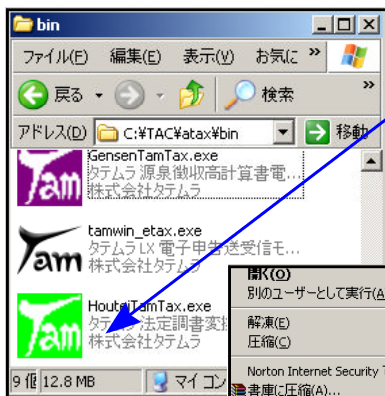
bin

ファイル(F) 編集(E) 表示(V) お気に »

戻る 検索

アドレス(D) C:¥TAC¥atax¥bin 移動

Tam GensenTamTax.exe
タテムラ 源泉徴収高計算書電...
株式会社タテムラ

Tam tamwin_etax.exe
タテムラLX 電子申告送受信モ...
株式会社タテムラ

Tam HouteiTamTax.exe
タテムラ法定調書変換
株式会社タテムラ

開く(O)
別のユーザーとして実行(A
解凍(E)
圧縮(C)
Norton Internet Security T
書庫に圧縮(A)...

9 個 12.8 MB マイ コン